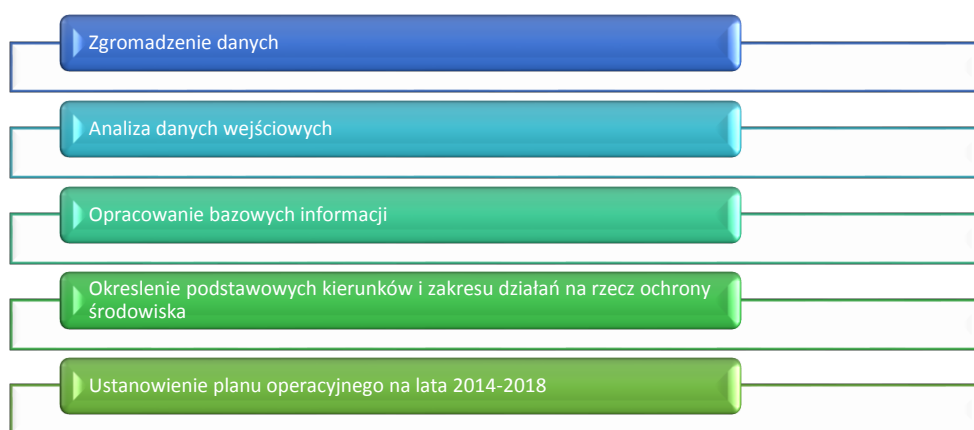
Zgromadzenie danych

Analiza danych wejściowych

Opracowanie bazowych informacji

Okreslenie podstawowych kierunków i zakresu działań na rzecz ochrony środowiska

Ustanowienie planu operacyjnego na lata 2014-2018